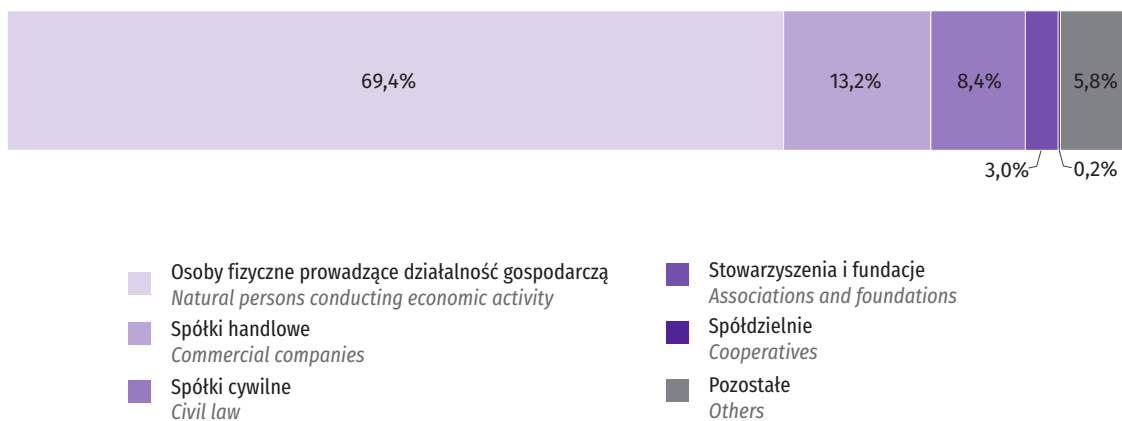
69,4%

13,2%

8,4%

5,8%

3,0%

0,2%

Osoby fizyczne prowadzące działalność gospodarczą
*Natural persons conducting economic activity*

Spółki handlowe
*Commercial companies*

Spółki cywilne
*Civil law*

Stowarzyszenia i fundacje
*Associations and foundations*

Spółdzielnie
*Cooperatives*

Pozostałe
*Others*